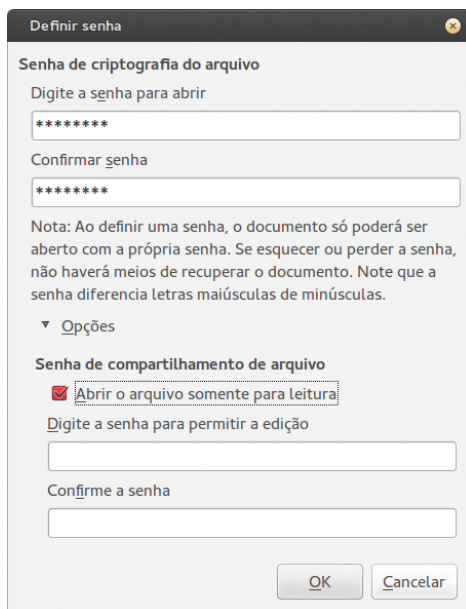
Definir senha

Senha de criptografia do arquivo

Digite a senha para abrir

********

Confirmar senha

********

Nota: Ao definir uma senha, o documento só poderá ser aberto com a própria senha. Se esquecer ou perder a senha, não haverá meios de recuperar o documento. Note que a senha diferencia letras maiúsculas de minúsculas.

▾ Opções

Senha de compartilhamento de arquivo

Abrir o arquivo somente para leitura

Digite a senha para permitir a edição

Confirme a senha

OK

Cancelar